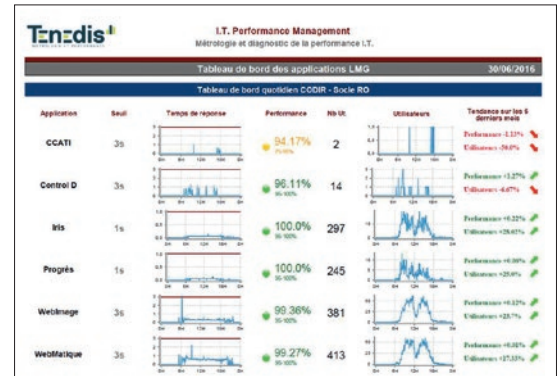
Tenedis
MÉTROLOGIE ET PERFORMANCE

I.T. Performance Management
Métrologie et diagnostic de la performance I.T.

Tableau de bord des applications LMG 30/06/2016

Tableau de bord quotidien CODIR - Socle RO

| Application | Seuil | Temps de réponse | Performance | Nb Ut. | Utilisateurs | Tendance sur les 6 derniers mois |
|---|---|---|---|---|---|---|
| CCATI | 3s | | 94.17% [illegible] | 2 | | Performance -1.13% Utilisateurs -50.0% |
| Control D | 3s | | 96.11% 95-100% | 14 | | Performance +2.27% Utilisateurs -6.67% |
| Iris | 1s | | 100.0% 95-100% | 297 | | Performance +0.22% Utilisateurs +28.61% |
| Progrès | 1s | | 100.0% 95-100% | 245 | | Performance +0.00% Utilisateurs +25.6% |
| WebImage | 3s | | 99.36% 95-100% | 381 | | Performance +0.12% Utilisateurs +23.7% |
| WebMatique | 3s | | 99.27% 95-100% | 413 | | Performance +0.18% Utilisateurs +27.33% |